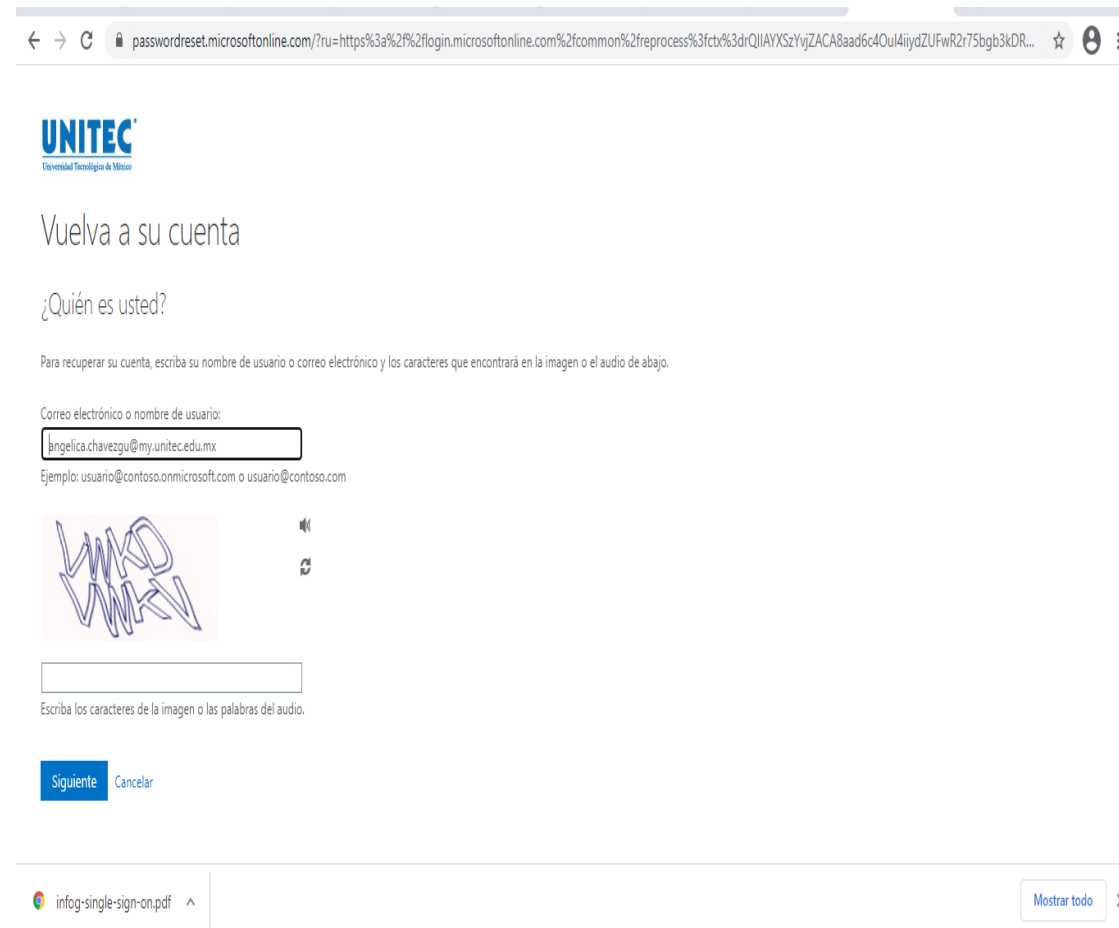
passwordreset.microsoftonline.com/?ru=https%3a%2f%2flogin.microsoftonline.com%2fcommon%2freprocess%3fctx%3drQIIAYXSzYvjZACA8aad6c4OuI4iiydZUFwR2r75bgb3kDR...

UNITEC
Universidad Tecnológica de México

Vuelva a su cuenta

¿Quién es usted?

Para recuperar su cuenta, escriba su nombre de usuario o correo electrónico y los caracteres que encontrará en la imagen o el audio de abajo.

Correo electrónico o nombre de usuario:

angelica.chavezgu@my.unitec.edu.mx

Ejemplo: usuario@contoso.onmicrosoft.com o usuario@contoso.com

WWKD WMKV

Escriba los caracteres de la imagen o las palabras del audio.

Siguiente Cancelar

infog-single-sign-on.pdf

Mostrar todo